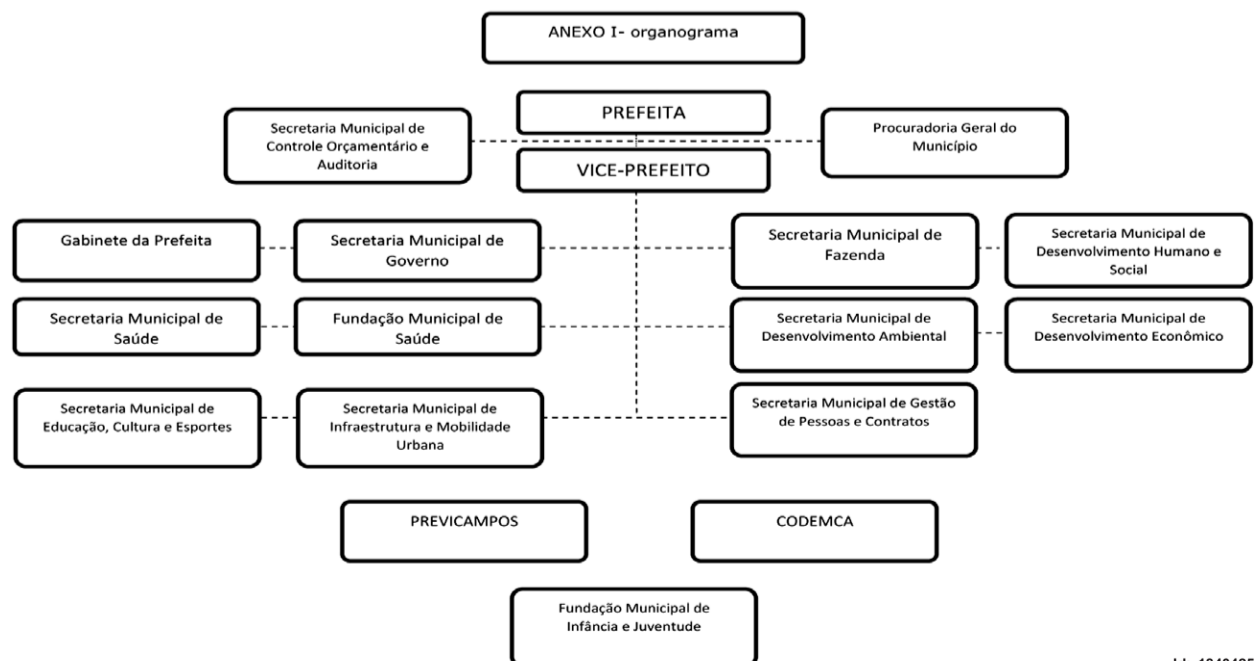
ANEXO I- organograma

PREFEITA

Secretaria Municipal de Controle Orçamentário e Auditoria

Procuradoria Geral do Município

VICE-PREFEITO

Gabinete da Prefeita

Secretaria Municipal de Governo

Secretaria Municipal de Fazenda

Secretaria Municipal de Desenvolvimento Humano e Social

Secretaria Municipal de Saúde

Fundação Municipal de Saúde

Secretaria Municipal de Desenvolvimento Ambiental

Secretaria Municipal de Desenvolvimento Econômico

Secretaria Municipal de Educação, Cultura e Esportes

Secretaria Municipal de Infraestrutura e Mobilidade Urbana

Secretaria Municipal de Gestão de Pessoas e Contratos

PREVICAMPOS

CODEMCA

Fundação Municipal de Infância e Juventude

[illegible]